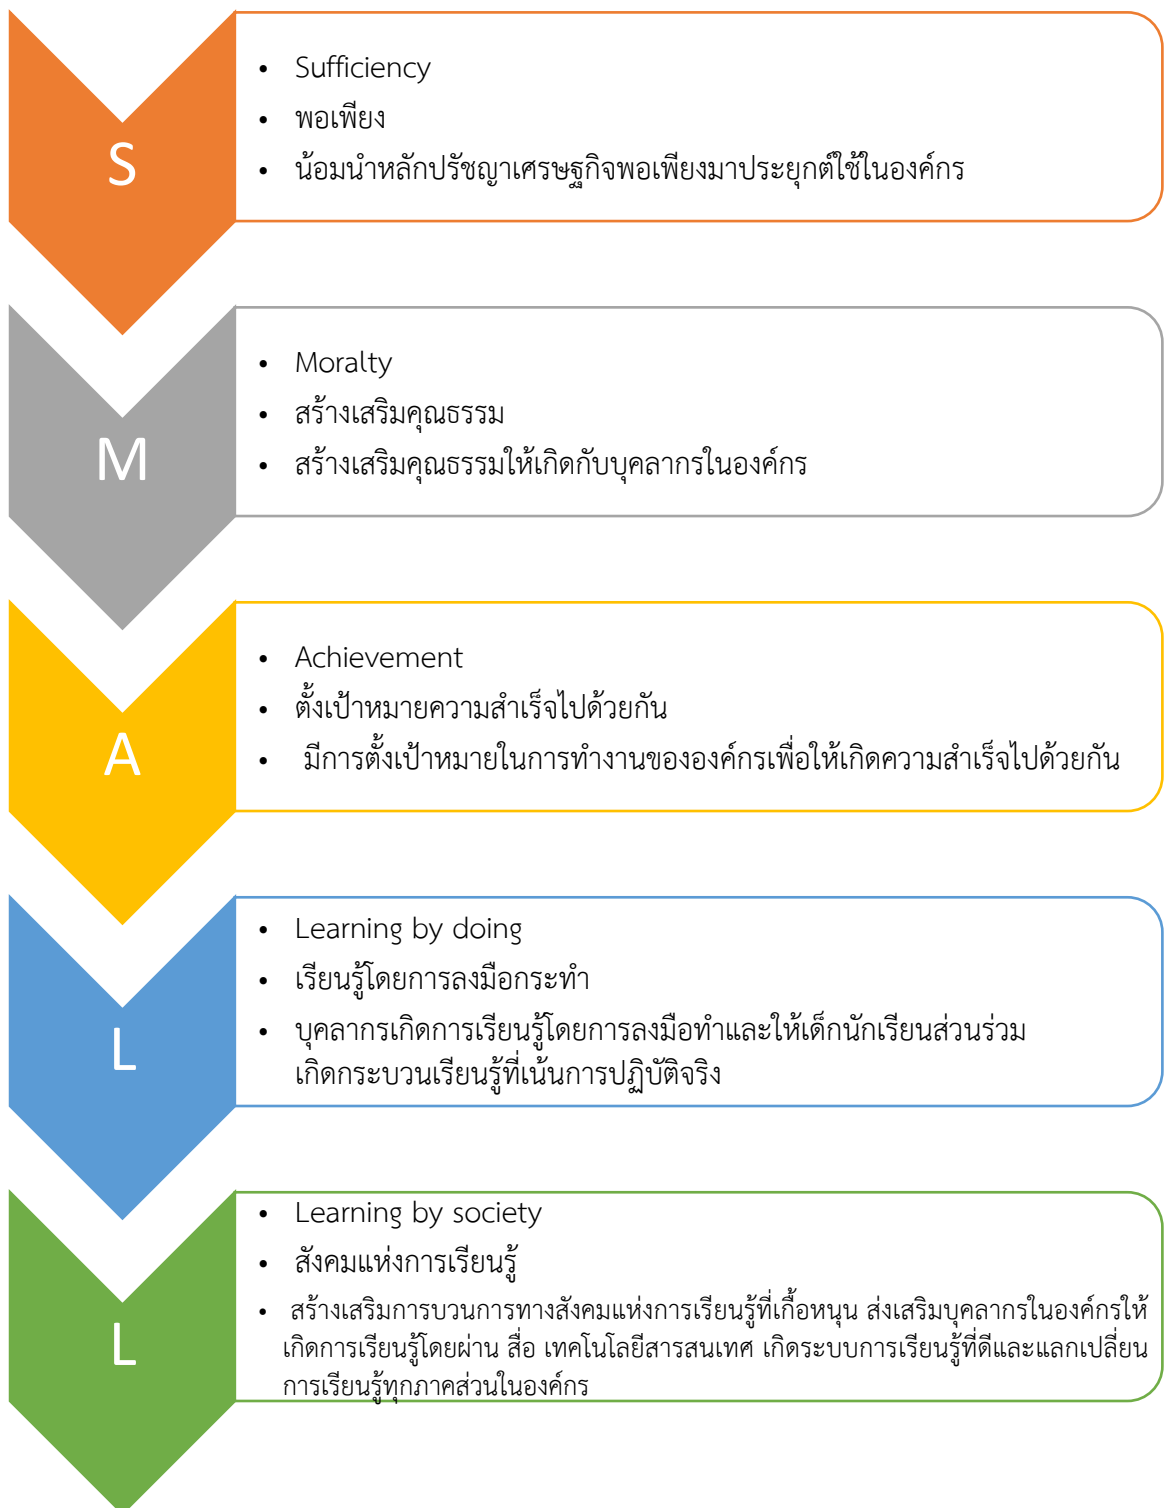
S

- Sufficiency
- พอเพียง
- น้อมนำหลักปรัชญาเศรษฐกิจพอเพียงมาประยุกต์ใช้ในองค์กร

M

- Moralty
- สร้างเสริมคุณธรรม
- สร้างเสริมคุณธรรมให้เกิดกับบุคลากรในองค์กร

A

- Achievement
- ตั้งเป้าหมายความสำเร็จไปด้วยกัน
- มีการตั้งเป้าหมายในการทำงานขององค์กรเพื่อให้เกิดความสำเร็จไปด้วยกัน

L

- Learning by doing
- เรียนรู้โดยการลงมือกระทำ
- บุคลากรเกิดการเรียนรู้โดยการลงมือทำและให้เด็กนักเรียนส่วนร่วม เกิดกระบวนเรียนรู้ที่เน้นการปฏิบัติจริง

L

- Learning by society
- สังคมแห่งการเรียนรู้
- สร้างเสริมการบวนการทางสังคมแห่งการเรียนรู้ที่เกื้อหนุน ส่งเสริมบุคลากรในองค์กรให้เกิดการเรียนรู้โดยผ่าน สื่อ เทคโนโลยีสารสนเทศ เกิดระบบการเรียนรู้ที่ดีและแลกเปลี่ยนการเรียนรู้ทุกภาคส่วนในองค์กร